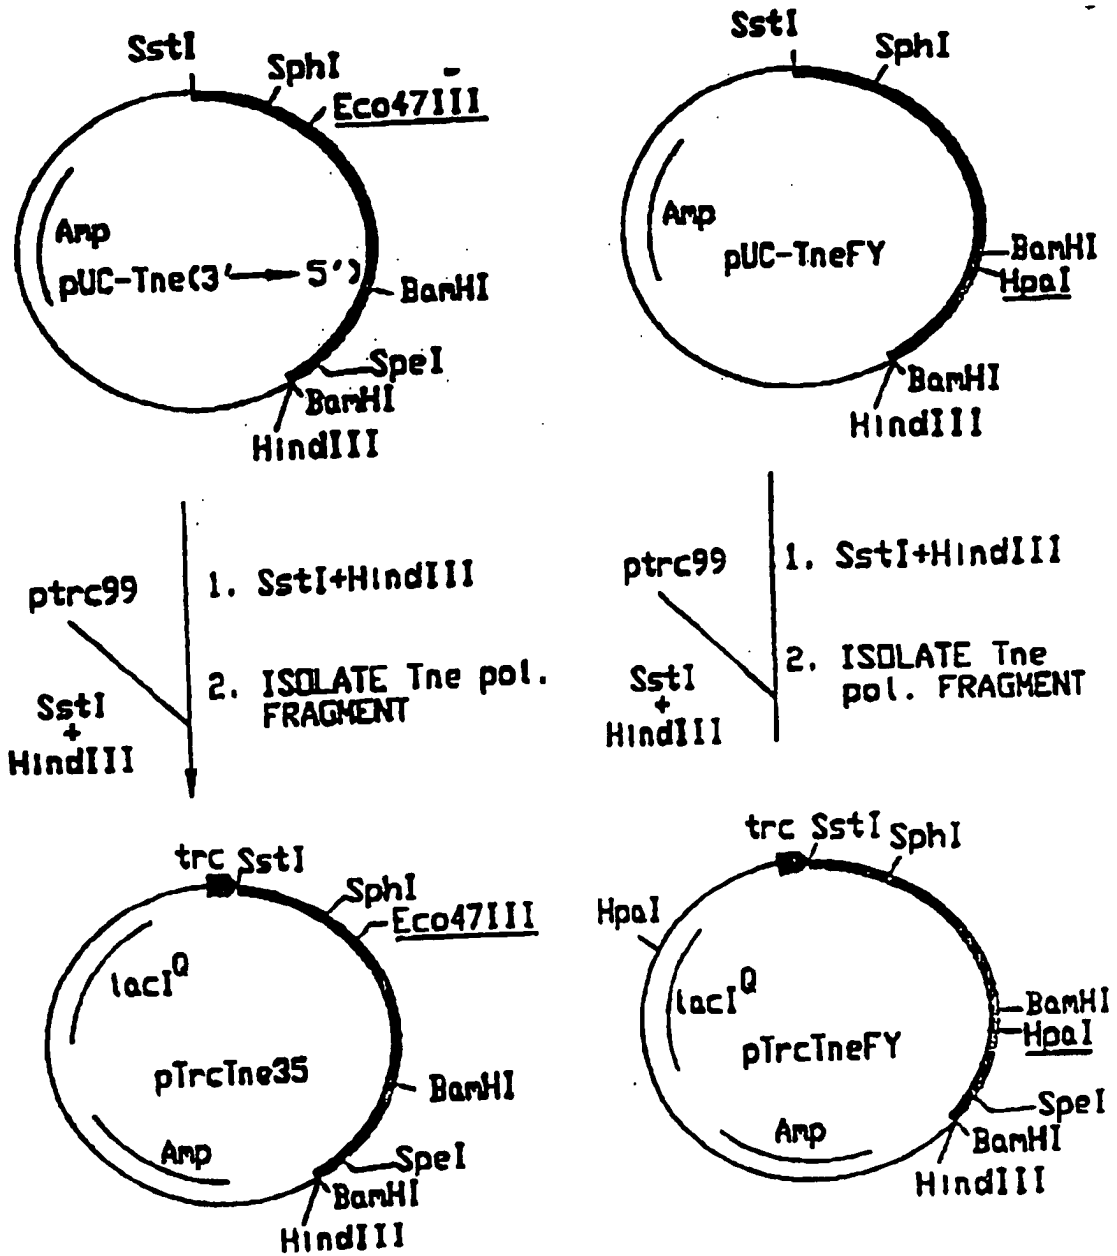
SstI
SphI
Eco47III
Amp
pUC-Tne(3' ⟶ 5')
BamHI
SpeI
BamHI
HindIII

SstI
SphI
Amp
pUC-TneFY
BamHI
HpaI
BamHI
HindIII

ptrc99
SstI
+
HindIII
1. SstI+HindIII
2. ISOLATE Tne pol. FRAGMENT

ptrc99
SstI
+
HindIII
1. SstI+HindIII
2. ISOLATE Tne pol. FRAGMENT

trc SstI
SphI
Eco47III
lacI$^Q$
pTrcTne35
BamHI
Amp
SpeI
BamHI
HindIII

trc SstI SphI
HpaI
lacI$^Q$
pTrcTneFY
BamHI
HpaI
SpeI
Amp
BamHI
HindIII